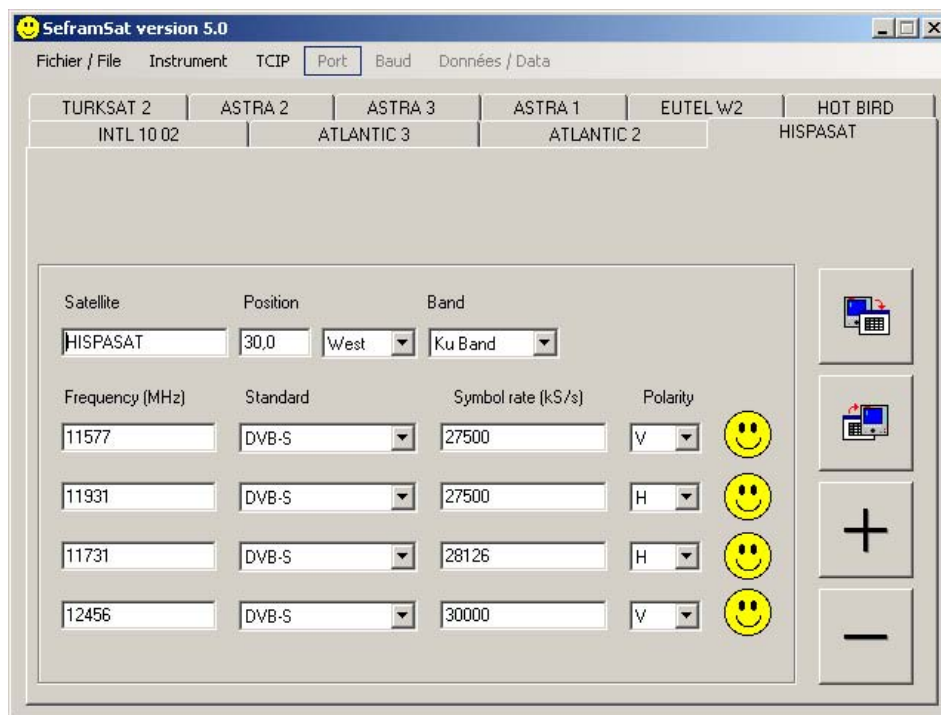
SeframSat version 5.0

Fichier / File Instrument TCIP Port Baud Données / Data

TURKSAT 2 | ASTRA 2 | ASTRA 3 | ASTRA 1 | EUTEL W2 | HOT BIRD
INTL 10 02 | ATLANTIC 3 | ATLANTIC 2 | HISPASAT

Satellite Position Band
HISPASAT 30,0 West Ku Band

Frequency (MHz) Standard Symbol rate (kS/s) Polarity

| Frequency (MHz) | Standard | Symbol rate (kS/s) | Polarity |
|---|---|---|---|
| 11577 | DVB-S | 27500 | V |
| 11931 | DVB-S | 27500 | H |
| 11731 | DVB-S | 28126 | H |
| 12456 | DVB-S | 30000 | V |

+
—